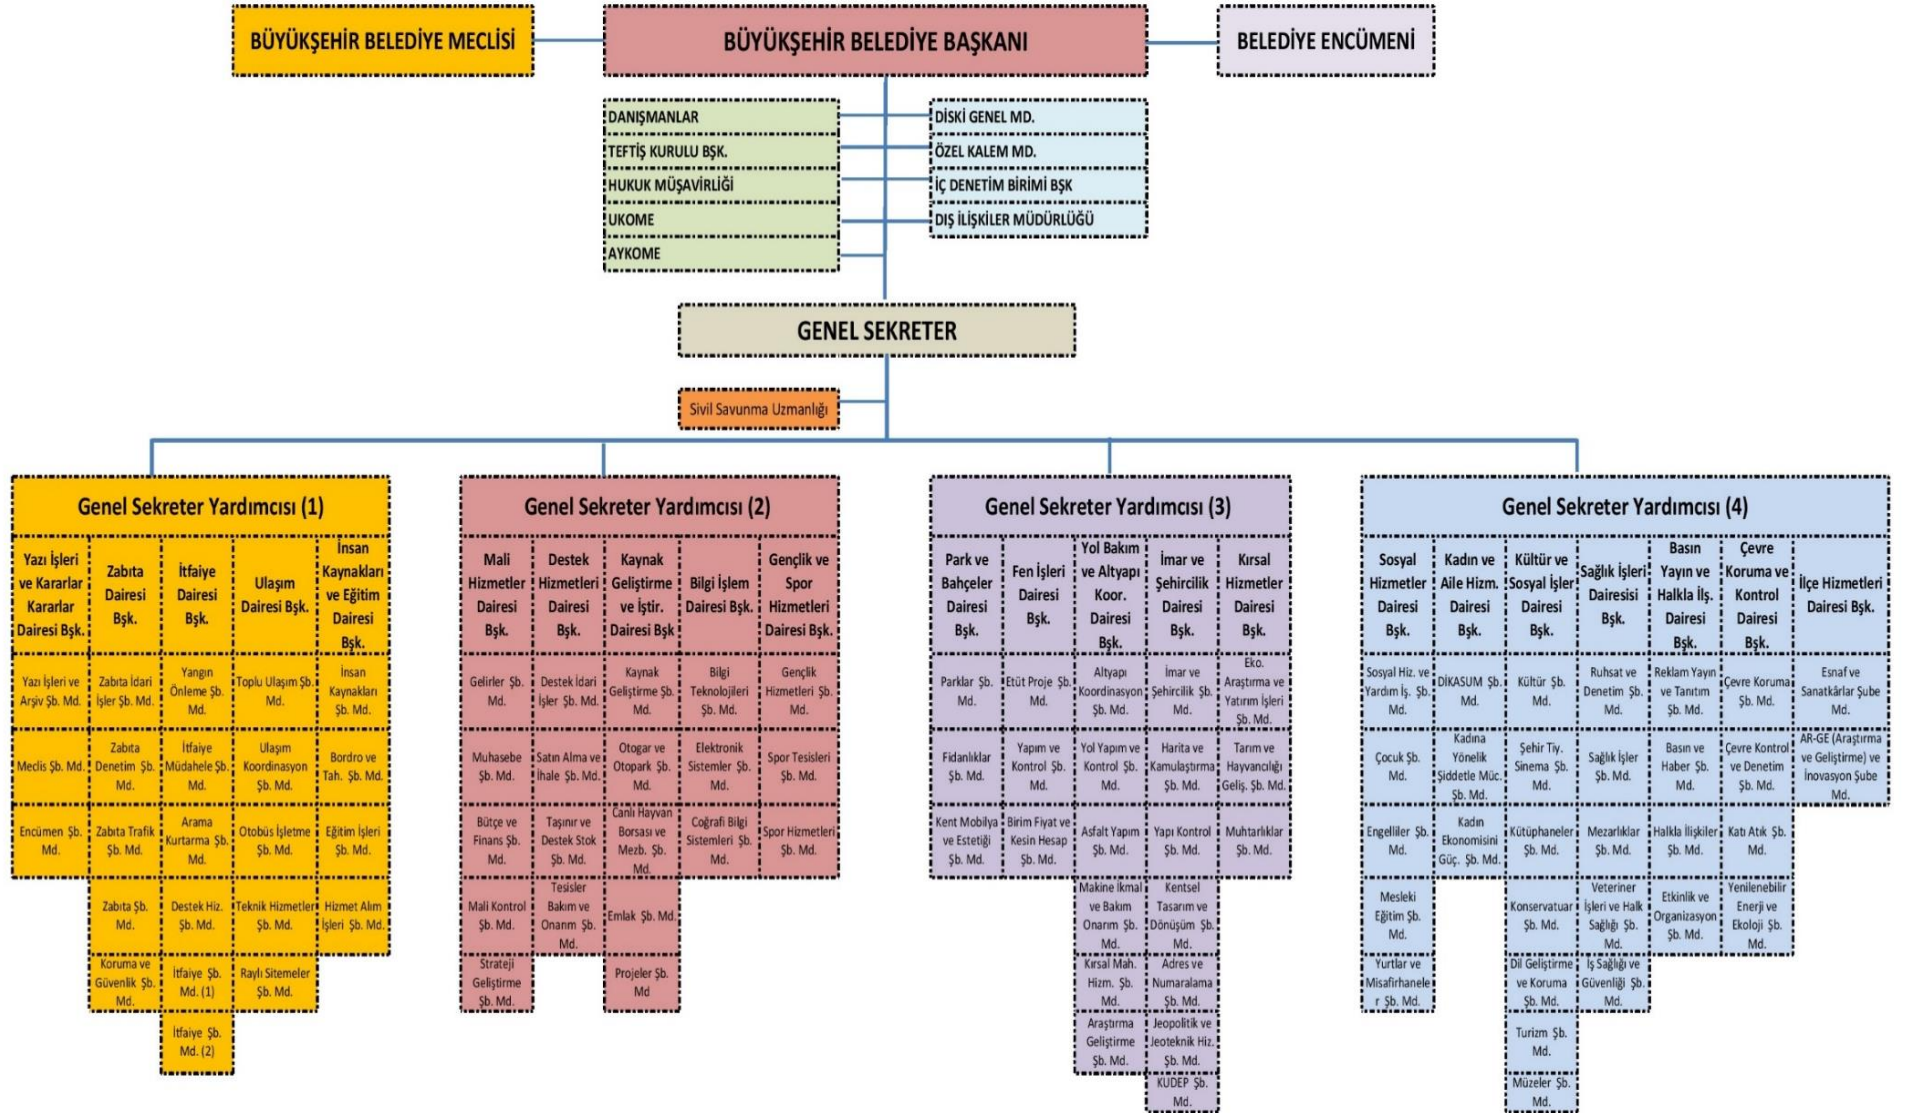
BÜYÜKŞEHİR BELEDİYE MECLİSİ

BÜYÜKŞEHİR BELEDİYE BAŞKANI

BELEDİYE ENCÜMENİ

DANIŞMANLAR
TEFTİŞ KURULU BŞK.
HUKUK MÜŞAVİRLİĞİ
UKOME
AYKOME

DİSKİ GENEL MD.
ÖZEL KALEM MD.
İÇ DENETİM BİRİMİ BŞK
DIŞ İLİŞKİLER MÜDÜRLÜĞÜ

GENEL SEKRETER

Sivil Savunma Uzmanlığı

Genel Sekreter Yardımcısı (1)

Yazı İşleri ve Kararlar Kararlar Dairesi Bşk.
Yazı İşleri ve Arşiv Şb. Md.
Meclis Şb. Md.
Encümen Şb. Md.

Zabıta Dairesi Bşk.
Zabıta İdari İşler Şb. Md.
Zabıta Denetim Şb. Md.
Zabıta Trafik Şb. Md.
Zabıta Şb. Md.
Koruma ve Güvenlik Şb. Md.

İtfaiye Dairesi Bşk.
Yangın Önleme Şb. Md.
İtfaiye Müdahele Şb. Md.
Arama Kurtarma Şb. Md.
Destek Hiz. Şb. Md.
İtfaiye Şb. Md. (1)
İtfaiye Şb. Md. (2)

Ulaşım Dairesi Bşk.
Toplu Ulaşım Şb. Md.
Ulaşım Koordinasyon Şb. Md.
Otobüs İşletme Şb. Md.
Teknik Hizmetler Şb. Md.
Raylı Sitemeler Şb. Md.

İnsan Kaynakları ve Eğitim Dairesi Bşk.
İnsan Kaynakları Şb. Md.
Bordro ve Tah. Şb. Md.
Eğitim İşleri Şb. Md.
Hizmet Alım İşleri Şb. Md.

Genel Sekreter Yardımcısı (2)

Mali Hizmetler Dairesi Bşk.
Gelirler Şb. Md.
Muhasebe Şb. Md.
Bütçe ve Finans Şb. Md.
Mali Kontrol Şb. Md.
Strateji Geliştirme Şb. Md.

Destek Hizmetleri Dairesi Bşk.
Destek İdari İşler Şb. Md.
Satın Alma ve İhale Şb. Md.
Taşınır ve Destek Stok Şb. Md.
Tesisler Bakım ve Onarım Şb. Md.

Kaynak Geliştirme ve İştir. Dairesi Bşk
Kaynak Geliştirme Şb. Md.
Otogar ve Otopark Şb. Md.
Canlı Hayvan Borsası ve Mezb. Şb. Md.
Emlak Şb. Md.
Projeler Şb. Md

Bilgi İşlem Dairesi Bşk.
Bilgi Teknolojileri Şb. Md.
Elektronik Sistemler Şb. Md.
Coğrafi Bilgi Sistemleri Şb. Md.

Gençlik ve Spor Hizmetleri Dairesi Bşk.
Gençlik Hizmetleri Şb. Md.
Spor Tesisleri Şb. Md.
Spor Hizmetleri Şb. Md.

Genel Sekreter Yardımcısı (3)

Park ve Bahçeler Dairesi Bşk.
Parklar Şb. Md.
Fidanlıklar Şb. Md.
Kent Mobilya ve Estetiği Şb. Md.

Fen İşleri Dairesi Bşk.
Etüt Proje Şb. Md.
Yapım ve Kontrol Şb. Md.
Birim Fiyat ve Kesin Hesap Şb. Md.

Yol Bakım ve Altyapı Koor. Dairesi Bşk.
Altyapı Koordinasyon Şb. Md.
Yol Yapım ve Kontrol Şb. Md.
Asfalt Yapım Şb. Md.
Makine İkmal ve Bakım Onarım Şb. Md.
Kırsal Mah. Hizm. Şb. Md.
Araştırma Geliştirme Şb. Md.

İmar ve Şehircilik Dairesi Bşk.
İmar ve Şehircilik Şb. Md.
Harita ve Kamulaştırma Şb. Md.
Yapı Kontrol Şb. Md.
Kentsel Tasarım ve Dönüşüm Şb. Md.
Adres ve Numaralama Şb. Md.
Jeopolitik ve Jeoteknik Hiz. Şb. Md.
KUDEP Şb. Md.

Kırsal Hizmetler Dairesi Bşk.
Eko. Araştırma ve Yatırım İşleri Şb. Md.
Tarım ve Hayvancılığı Geliş. Şb. Md.
Muhtarlıklar Şb. Md.

Genel Sekreter Yardımcısı (4)

Sosyal Hizmetler Dairesi Bşk.
Sosyal Hiz. ve Yardım İş. Şb. Md.
Çocuk Şb. Md.
Engelliler Şb. Md.
Mesleki Eğitim Şb. Md.
Yurtlar ve Misafirhaneler Şb. Md.

Kadın ve Aile Hizm. Dairesi Bşk.
DİKASUM Şb. Md.
Kadına Yönelik Şiddetle Müc. Şb. Md.
Kadın Ekonomisini Güç. Şb. Md.

Kültür ve Sosyal İşler Dairesi Bşk.
Kültür Şb. Md.
Şehir Tiy. Sinema Şb. Md.
Kütüphaneler Şb. Md.
Konservatuar Şb. Md.
Dil Geliştirme ve Koruma Şb. Md.
Turizm Şb. Md.
Müzeler Şb. Md.

Sağlık İşleri Dairesisi Bşk.
Ruhsat ve Denetim Şb. Md.
Sağlık İşler Şb. Md.
Mezarlıklar Şb. Md.
Veteriner İşleri ve Halk Sağlığı Şb. Md.
İş Sağlığı ve Güvenliği Şb. Md.

Basın Yayın ve Halkla İliş. Dairesi Bşk.
Reklam Yayın ve Tanıtım Şb. Md.
Basın ve Haber Şb. Md.
Halkla İlişkiler Şb. Md.
Etkinlik ve Organizasyon Şb. Md.

Çevre Koruma ve Kontrol Dairesi Bşk.
Çevre Koruma Şb. Md.
Çevre Kontrol ve Denetim Şb. Md.
Katı Atık Şb. Md.
Yenilenebilir Enerji ve Ekoloji Şb. Md.

İlçe Hizmetleri Dairesi Bşk.
Esnaf ve Sanatkârlar Şube Md.
AR-GE (Araştırma ve Geliştirme) ve İnovasyon Şube Md.